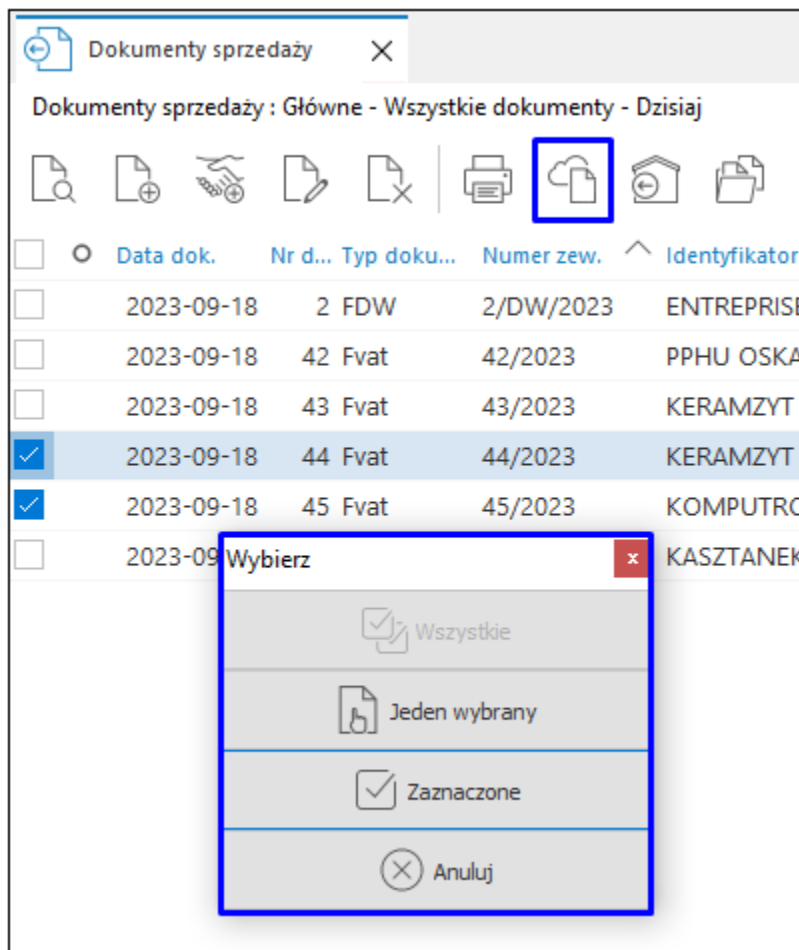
Dokumenty sprzedaży ✕

Dokumenty sprzedaży : Główne - Wszystkie dokumenty - Dzisiaj

| | Data dok. | Nr d... | Typ doku... | Numer zew. | Identyfikator |
|---|---|---|---|---|---|
| | 2023-09-18 | 2 | FDW | 2/DW/2023 | ENTREPRISE |
| | 2023-09-18 | 42 | Fvat | 42/2023 | PPHU OSKA |
| | 2023-09-18 | 43 | Fvat | 43/2023 | KERAMZYT |
| ✓ | 2023-09-18 | 44 | Fvat | 44/2023 | KERAMZYT |
| ✓ | 2023-09-18 | 45 | Fvat | 45/2023 | KOMPUTRO |
| | 2023-09 | | | | KASZTANEK |

Wybierz ×

Wszystkie

Jeden wybrany

Zaznaczone

Anuluj